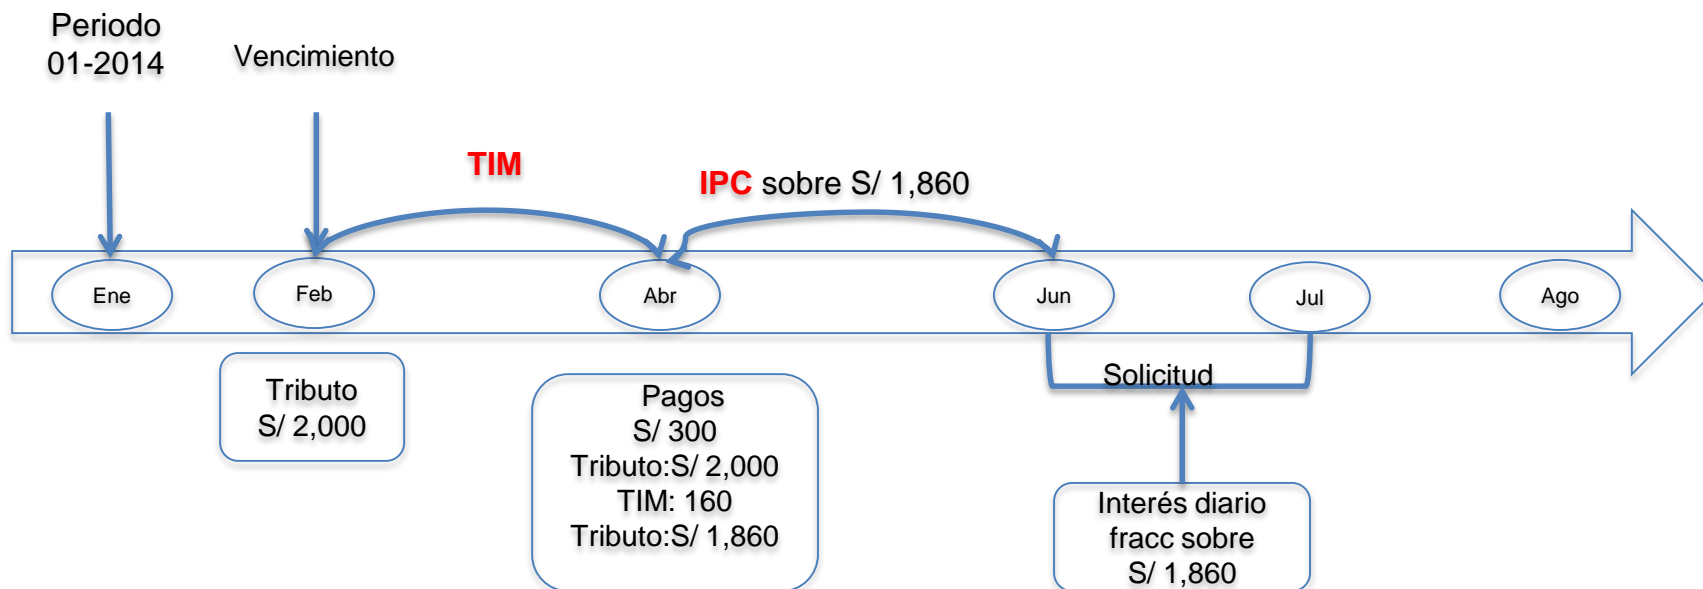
Periodo
01-2014

Vencimiento

TIM

IPC sobre S/ 1,860

Ene

Feb

Abr

Jun

Jul

Ago

Tributo
S/ 2,000

Pagos
S/ 300
Tributo:S/ 2,000
TIM: 160
Tributo:S/ 1,860

Solicitud

Interés diario
fracc sobre
S/ 1,860